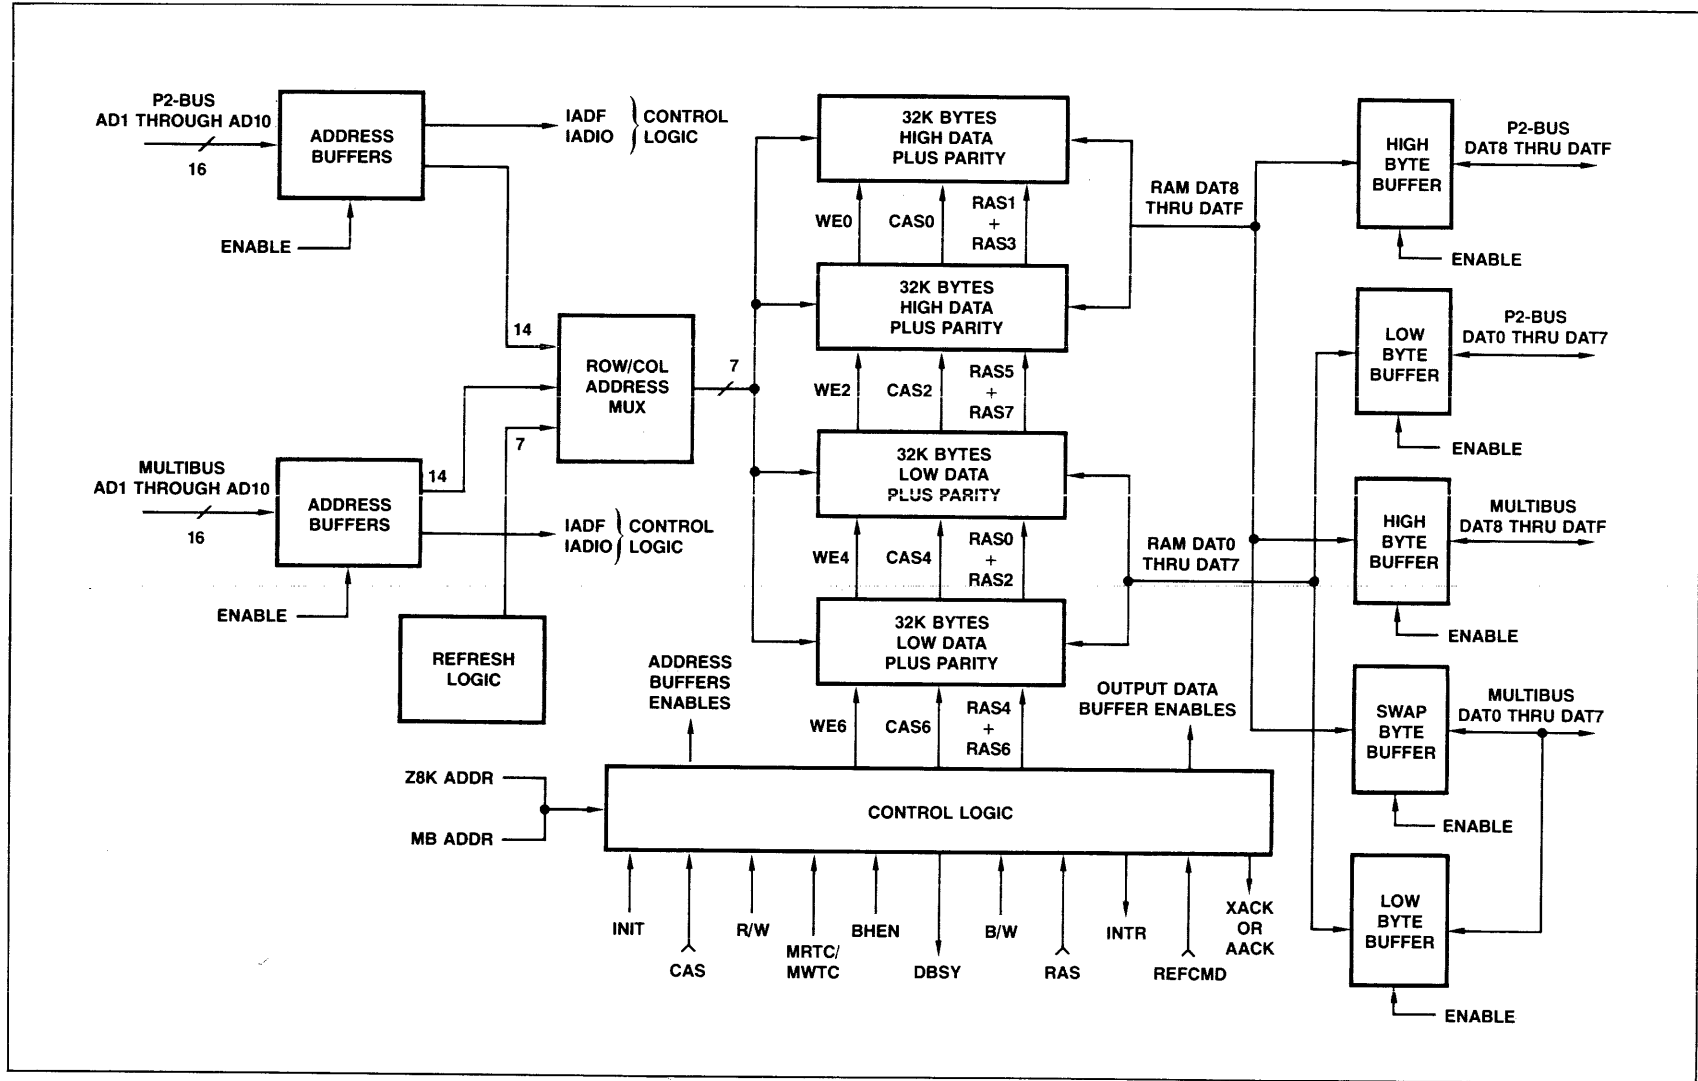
P2-BUS
AD1 THROUGH AD10

16

ADDRESS BUFFERS

ENABLE

IADF
IADIO
CONTROL LOGIC

32K BYTES
HIGH DATA
PLUS PARITY

WE0 CAS0 RAS1 + RAS3

RAM DAT8 THRU DATF

HIGH BYTE BUFFER

P2-BUS
DAT8 THRU DATF

ENABLE

14

ROW/COL ADDRESS MUX

7

32K BYTES
HIGH DATA
PLUS PARITY

WE2 CAS2 RAS5 + RAS7

LOW BYTE BUFFER

P2-BUS
DAT0 THRU DAT7

ENABLE

7

MULTIBUS
AD1 THROUGH AD10

16

14

ADDRESS BUFFERS

ENABLE

IADF
IADIO
CONTROL LOGIC

32K BYTES
LOW DATA
PLUS PARITY

WE4 CAS4 RAS0 + RAS2

RAM DAT0 THRU DAT7

HIGH BYTE BUFFER

MULTIBUS
DAT8 THRU DATF

ENABLE

REFRESH LOGIC

32K BYTES
LOW DATA
PLUS PARITY

ADDRESS BUFFERS ENABLES

WE6 CAS6 RAS4 + RAS6

OUTPUT DATA BUFFER ENABLES

SWAP BYTE BUFFER

MULTIBUS
DAT0 THRU DAT7

ENABLE

Z8K ADDR

MB ADDR

CONTROL LOGIC

INIT
CAS
R/W
MRTC/
MWTC
BHEN
DBSY
B/W
RAS
INTR
REFCMD
XACK
OR
AACK

LOW BYTE BUFFER

ENABLE